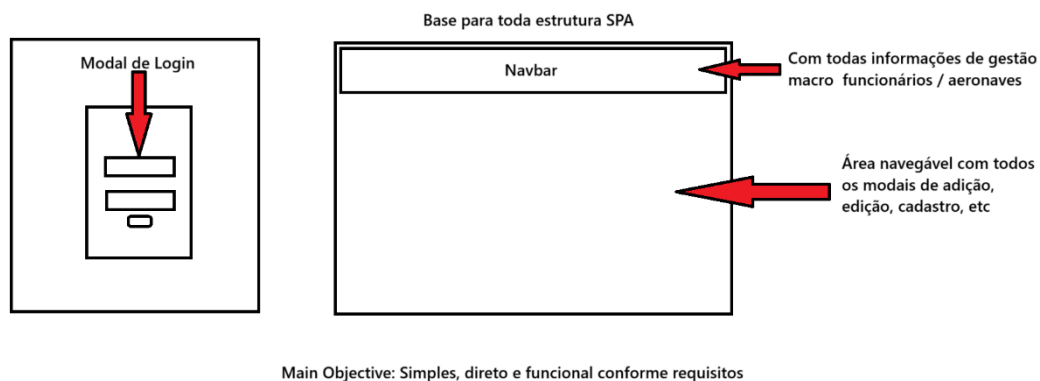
Modal de Login

Base para toda estrutura SPA

Navbar

Com todas informações de gestão macro funcionários / aeronaves

Área navegável com todos os modais de adição, edição, cadastro, etc

Main Objective: Simples, direto e funcional conforme requisitos